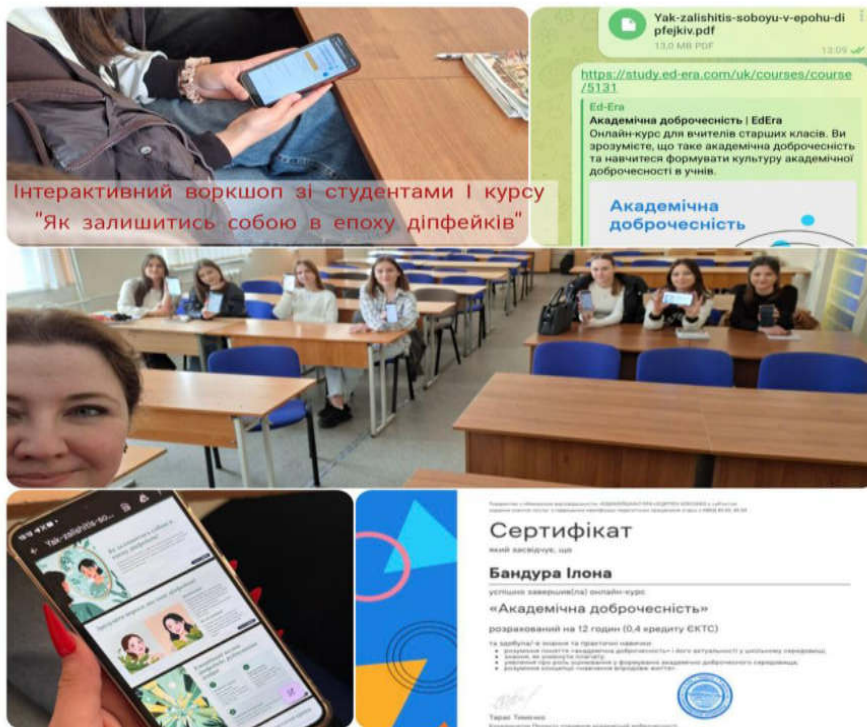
Інтерактивний воркшоп зі студентами І курсу "Як залишитись собою в епоху діпфейків"

Yak-zalishitis-soboyu-v-epohu-dipfejkiv.pdf
13,0 MB PDF 13:09

https://study.ed-era.com/uk/courses/course/5131

Ed-Era
Академічна доброчесність | EdEra
Онлайн-курс для вчителів старших класів. Ви зрозумієте, що таке академічна доброчесність та навчитеся формувати культуру академічної доброчесності в учнів.

Академічна доброчесність

Yak-zalishitis-

Сертифікат
який засвідчує, що
Бандура Ілона
успішно завершив(ла) онлайн-курс
«Академічна доброчесність»
розрахований на 12 годин (0,4 кредиту ЄКТС)
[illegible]
Тарас Тимченко